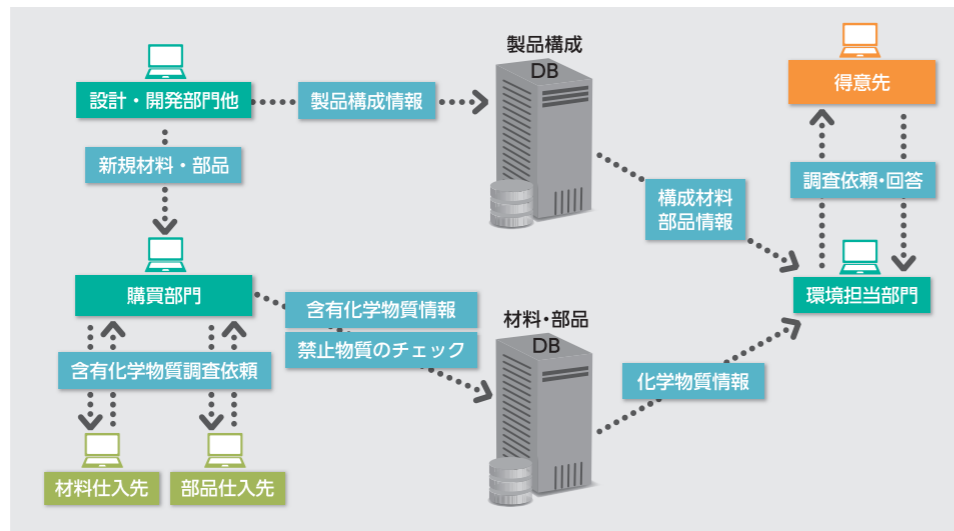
設計・開発部門他

製品構成情報

製品構成
DB

得意先

調査依頼・回答

新規材料・部品

構成材料
部品情報

購買部門

含有化学物質情報

禁止物質のチェック

材料・部品
DB

環境担当部門

含有化学物質調査依頼

化学物質情報

材料仕入先

部品仕入先